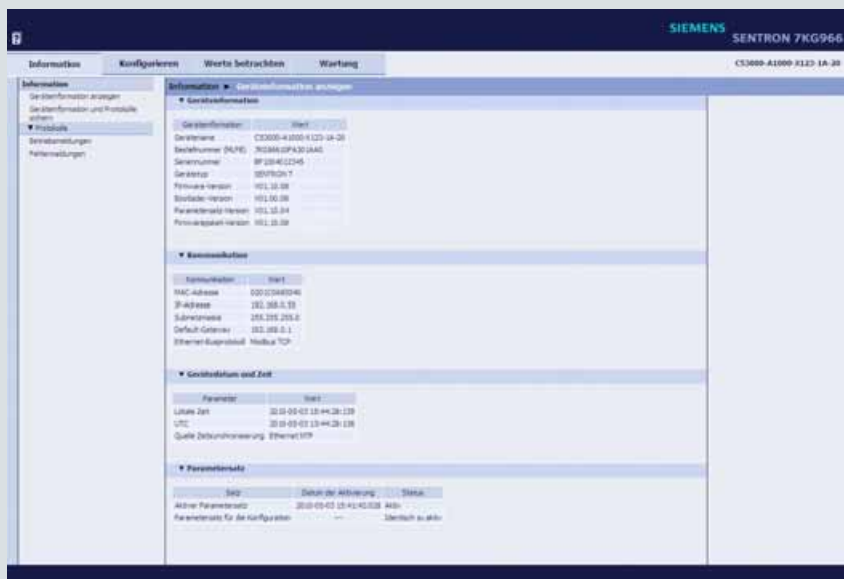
SIEMENS SENTRON 7KG966

Information | Konfigurieren | Werte betrachten | Wartung

CS3000-A1000-X123-1A-20

Information
Geräteinformation anzeigen
Geräteinformation und Protokolle sichern
▼ Protokolle
Betriebsmeldungen
Fehlermeldungen

Information ► Geräteinformation anzeigen

▼ Geräteinformation

| Geräteinformation | Wert |
|---|---|
| Gerätename | CS3000-A1000-X123-1A-20 |
| Bestellnummer (MLFB) | 7KG9661FA30-1AA0 |
| Seriennummer | BF1004012345 |
| Gerätetyp | SENTRON T |
| Firmware-Version | V01.10.08 |
| Bootlader-Version | V01.00.08 |
| Parametersatz-Version | V01.10.04 |
| Firmwarepaket-Version | V01.10.08 |

▼ Kommunikation

| Kommunikation | Wert |
|---|---|
| MAC-Adresse | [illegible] |
| IP-Adresse | 192.168.0.55 |
| Subnetzmaske | 255.255.255.0 |
| Default-Gateway | 192.168.0.1 |
| Ethernet-Busprotokoll | Modbus TCP |

▼ Gerätedatum und Zeit

| Parameter | Wert |
|---|---|
| Lokale Zeit | 2010-05-03 15:44:28:139 |
| UTC | 2010-05-03 13:44:28:139 |
| Quelle Zeitsynchronisierung | Ethernet NTP |

▼ Parametersatz

| Satz | Datum der Aktivierung | Status |
|---|---|---|
| Aktiver Parametersatz | 2010-05-03 15:41:43:028 | Aktiv |
| Parametersatz für die Konfiguration | --- | Identisch zu aktiv |